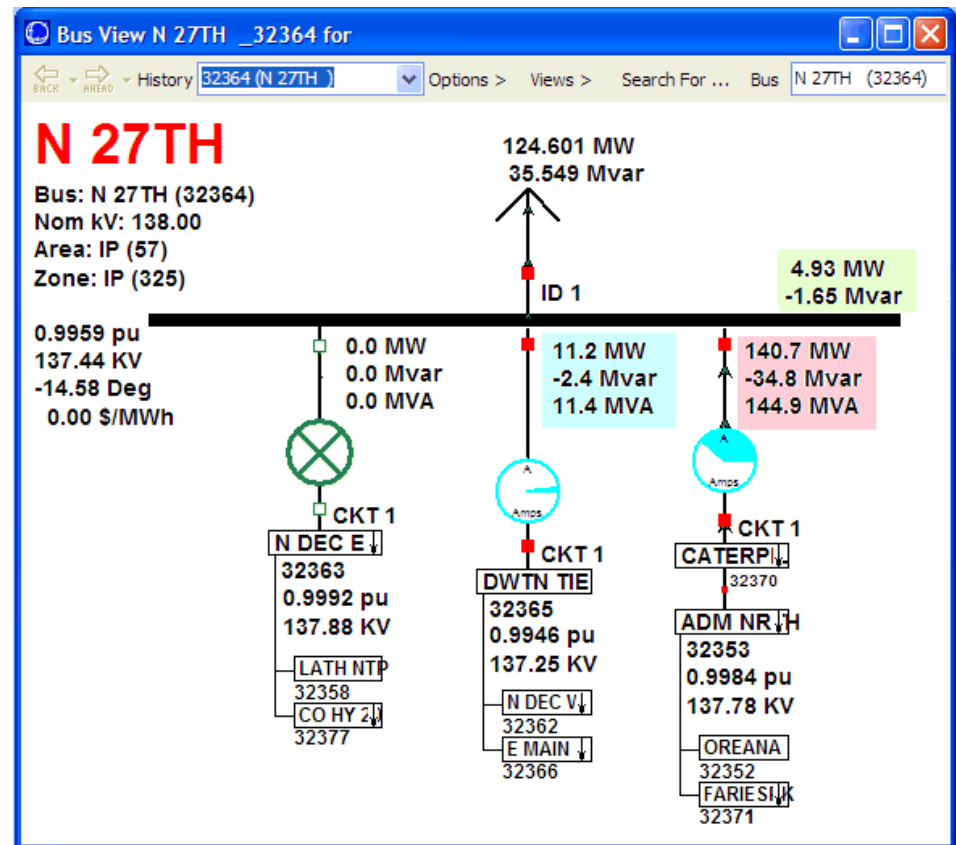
Bus View N 27TH _32364 for

BACK AHEAD History 32364 (N 27TH ) Options > Views > Search For ... Bus N 27TH (32364)

N 27TH

Bus: N 27TH (32364)
Nom kV: 138.00
Area: IP (57)
Zone: IP (325)

124.601 MW
35.549 Mvar

ID 1

4.93 MW
-1.65 Mvar

0.9959 pu
137.44 KV
-14.58 Deg
0.00 $/MWh

0.0 MW
0.0 Mvar
0.0 MVA

11.2 MW
-2.4 Mvar
11.4 MVA

140.7 MW
-34.8 Mvar
144.9 MVA

A
Amps

A
Amps

CKT 1
N DEC E
32363
0.9992 pu
137.88 KV
LATH NTP
32358
CO HY 2
32377

CKT 1
DWTN TIE
32365
0.9946 pu
137.25 KV
N DEC V
32362
E MAIN
32366

CKT 1
CATERPI
32370
ADM NR H
32353
0.9984 pu
137.78 KV
OREANA
32352
FARIES K
32371